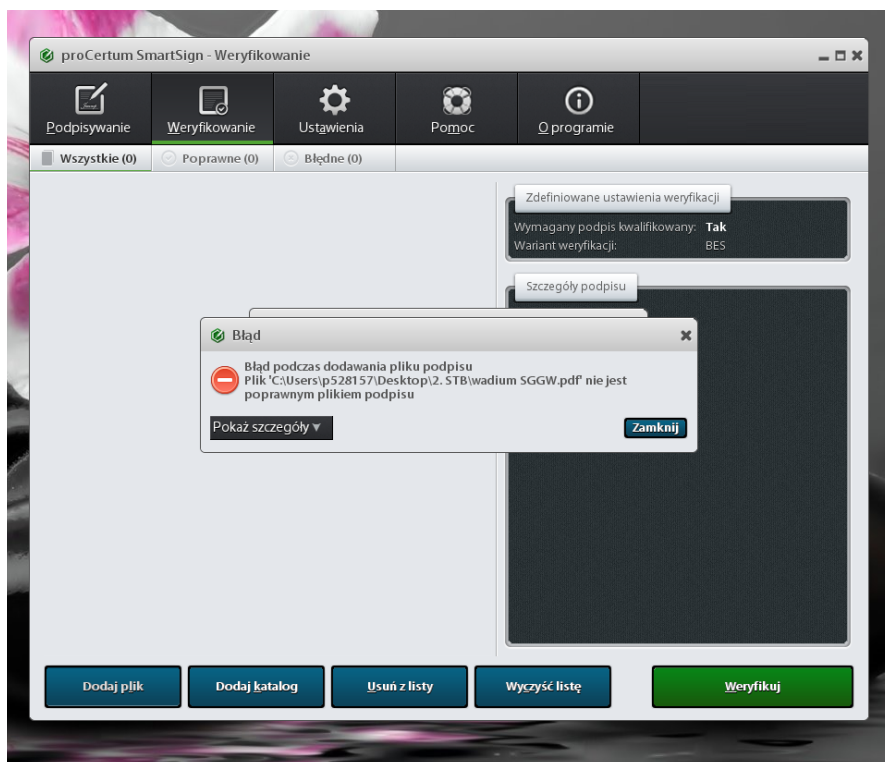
proCertum SmartSign - Weryfikowanie

Podpisywanie
Weryfikowanie
Ustawienia
Pomoc
O programie

Wszystkie (0)
Poprawne (0)
Błędne (0)

Zdefiniowane ustawienia weryfikacji
Wymagany podpis kwalifikowany: Tak
Wariant weryfikacji: BES

Szczegóły podpisu

Błąd
Błąd podczas dodawania pliku podpisu
Plik 'C:\Users\p528157\Desktop\2. STB\wadium SGGW.pdf' nie jest poprawnym plikiem podpisu
Pokaż szczegóły ▼
Zamknij

Dodaj plik
Dodaj katalog
Usuń z listy
Wyczyść listę
Weryfikuj